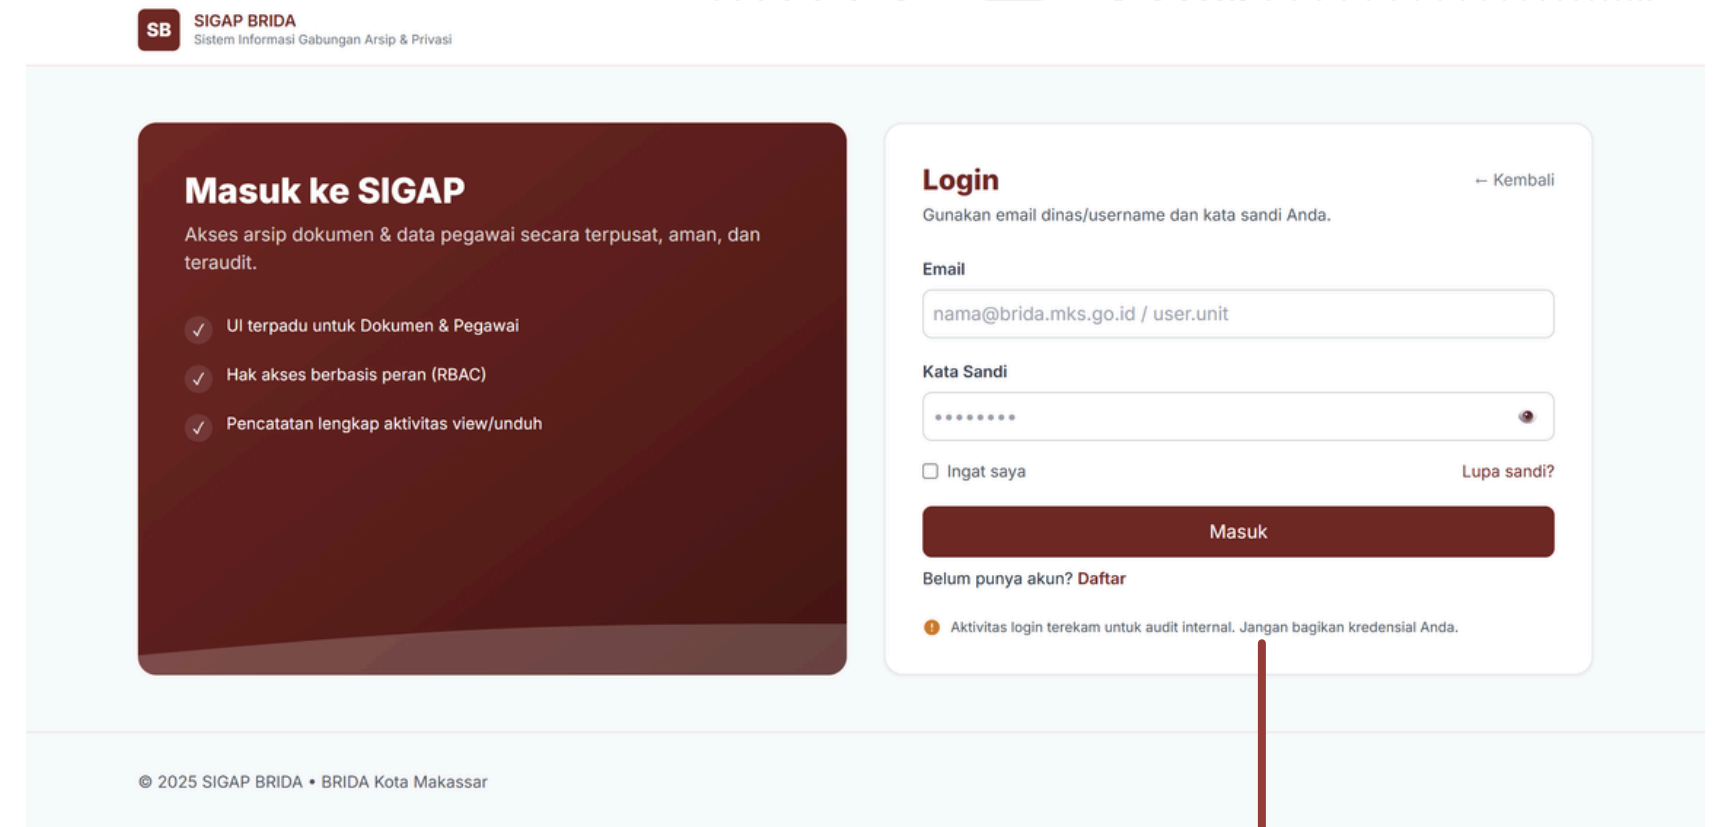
SB SIGAP BRIDA
Sistem Informasi Gabungan Arsip & Privasi

Masuk ke SIGAP

Akses arsip dokumen & data pegawai secara terpusat, aman, dan teraudit.

✓ UI terpadu untuk Dokumen & Pegawai

✓ Hak akses berbasis peran (RBAC)

✓ Pencatatan lengkap aktivitas view/unduh

Login

← Kembali

Gunakan email dinas/username dan kata sandi Anda.

Email

nama@brida.mks.go.id / user.unit

Kata Sandi

••••••••

Ingat saya

Lupa sandi?

Masuk

Belum punya akun? Daftar

Aktivitas login terekam untuk audit internal. Jangan bagikan kredensial Anda.

© 2025 SIGAP BRIDA • BRIDA Kota Makassar